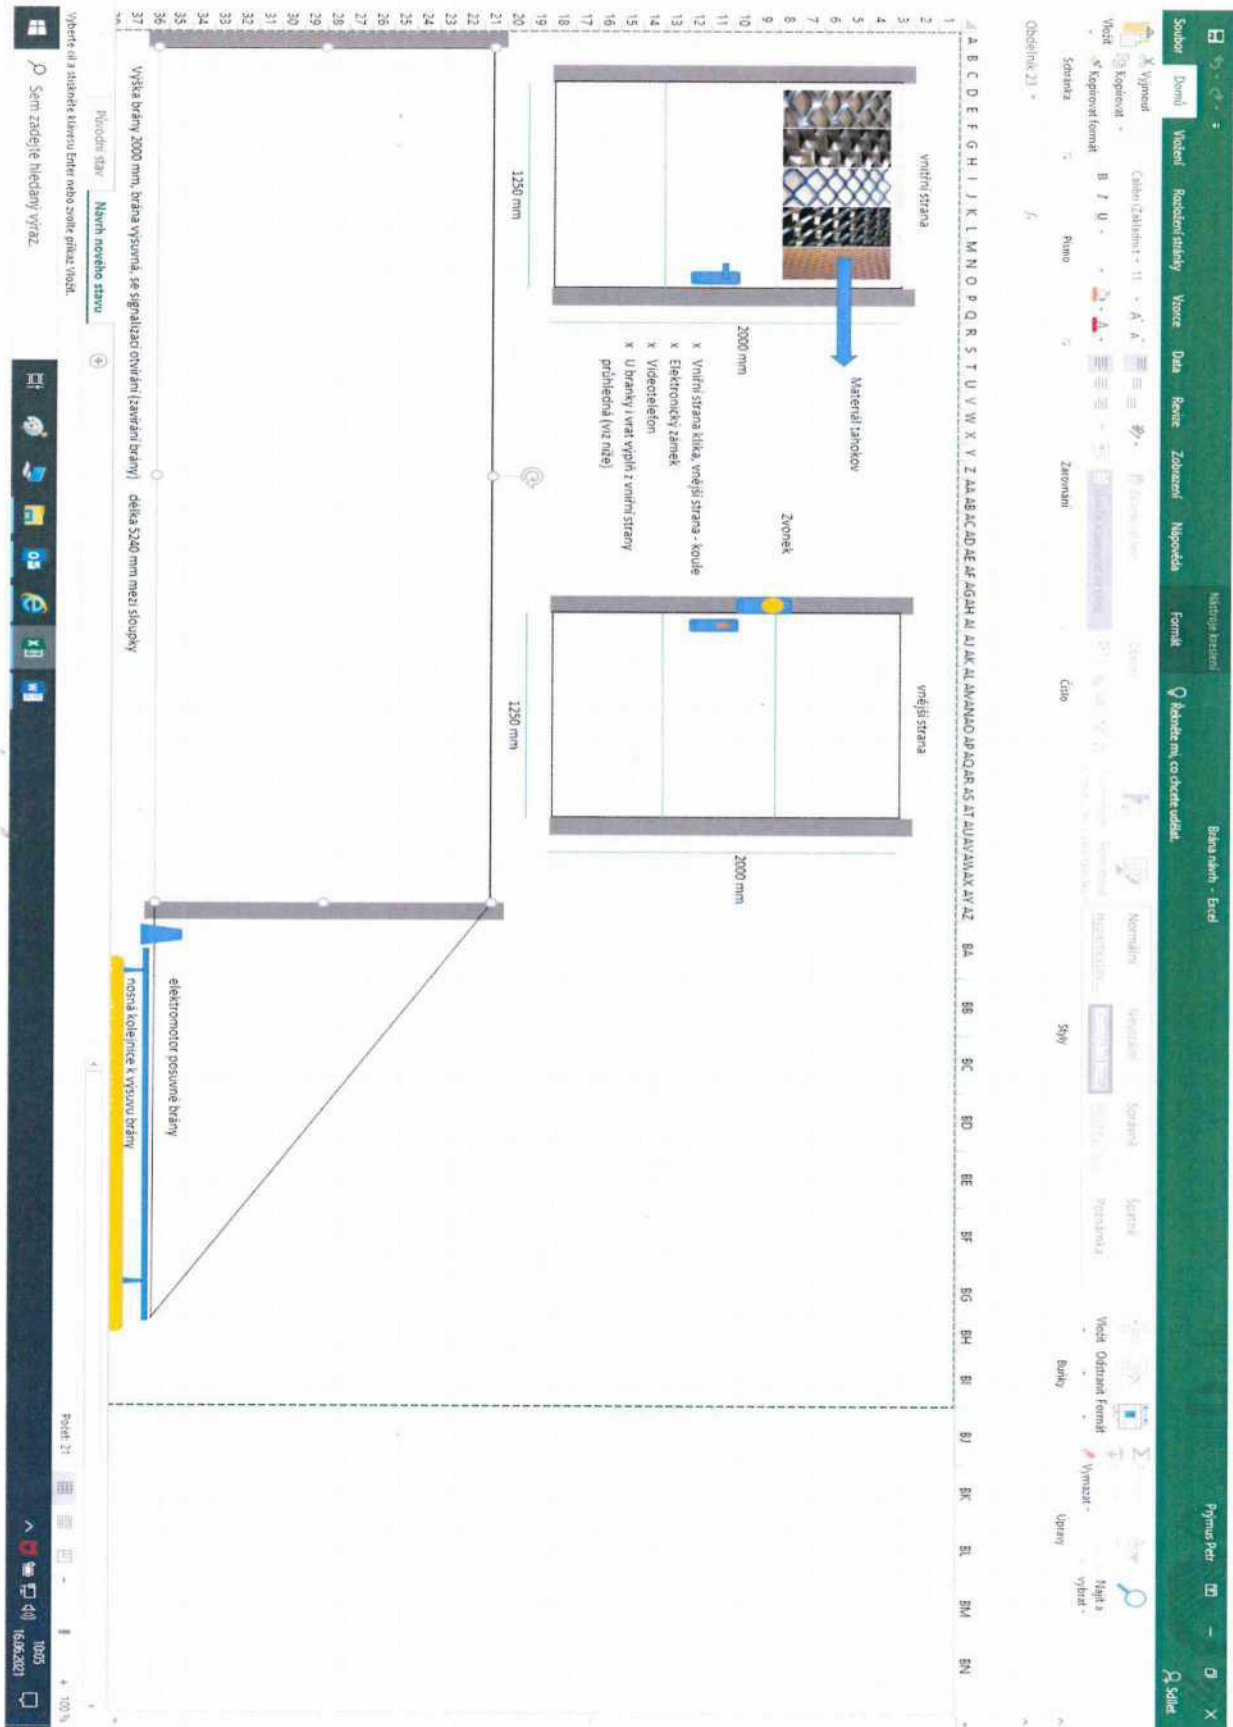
Brána návrh - Excel

Pýmus Petr

Soubor Domů Vložení Rozložení stránky Vzorce Data Revize Zobrazení Nápověda Formát Řekněte mi, co chcete udělat.

Nástroje kreslení

Sdílet

Vyjmout
Kopírovat
Kopírovat formát
Vložit
Schránka

Calibri (Základní t - 11
B I U
Písmo

Zarovnání

Číslo

Normální Neutrální Správně Špatně Poznámka
Styly

Vložit Odstranit Formát
Buňky

Vymazat
Najít a vybrat
Úpravy

Obdélník 23

A B C D E F G H I J K L M N O P Q R S T U V W X Y Z AA AB AC AD AE AF AG AH AI AJ AK AL AM AN AO AP AQ AR AS AT AU AV AW AX AY AZ BA BB BC BD BE BF BG BH BI BJ BK BL BM BN

vnitřní strana

Materiál zahokov

2000 mm

1250 mm

x Vnitřní strana klika, vnější strana - koule
x Elektronický zámek
x Videotelefon
x U branky i vrat výplň z vnitřní strany průhledná (viz níže)

Zvonek

vnější strana

1250 mm

2000 mm

elektromotor posuvné brány

nosná kolejnice k výsuvu brány

Výška brány 2000 mm, brána výsuvná, se signalizací otvírání (zavírání brány) délka 5240 mm mezi sloupky

Původní stav Návrh nového stavu

Vyberte cíl a stiskněte klávesu Enter nebo zvolte příkaz Vložit.

Počet: 21

100 %

Sem zadejte hledaný výraz

10:05
16.06.2021